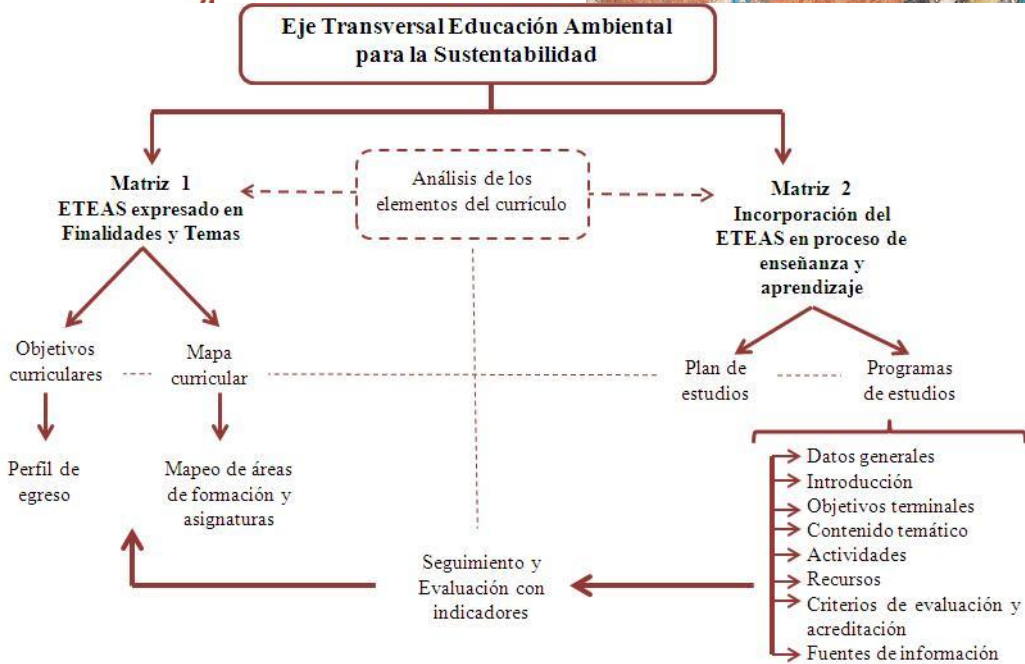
Eje Transversal Educación Ambiental para la Sustentabilidad

Matriz 1
ETEAS expresado en Finalidades y Temas

Análisis de los elementos del currículo

Matriz 2
Incorporación del ETEAS en proceso de enseñanza y aprendizaje

Objetivos curriculares

Mapa curricular

Plan de estudios

Programas de estudios

Perfil de egreso

Mapeo de áreas de formación y asignaturas

Datos generales
Introducción
Objetivos terminales
Contenido temático
Actividades
Recursos
Criterios de evaluación y acreditación
Fuentes de información

Seguimiento y Evaluación con indicadores